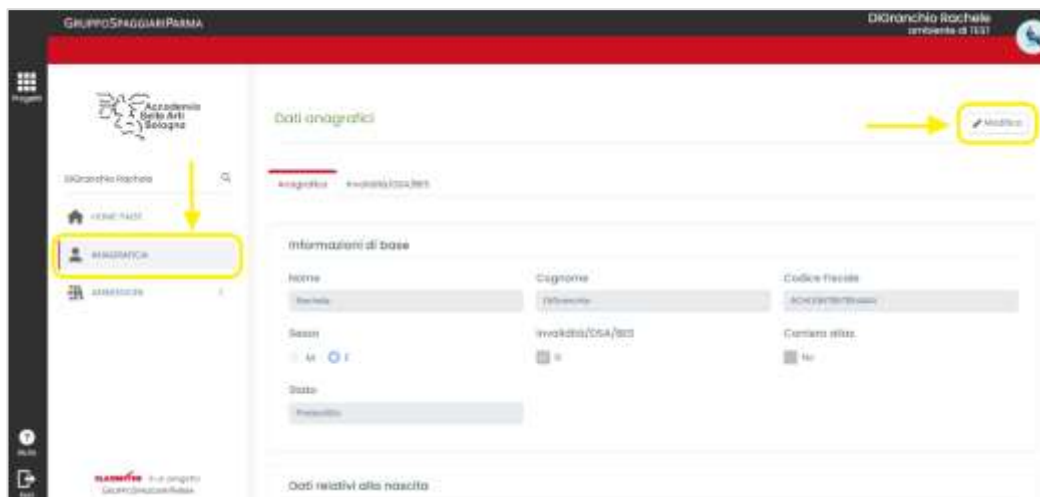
GRUPPOSPAGGIARIPARMA

DiGranchio Rachele
ambiente di TEST

Progetti

Accademia Belle Arti Bologna

DiGranchio Rachele

HOME PAGE

ANAGRAFICA

AMMISSIONI

Aiuto

Esci

CLASSEVIVA è un progetto GRUPPOSPAGGIARIPARMA

Dati anagrafici

Modifica

Anagrafica

Invalidità/DSA/BES

Informazioni di base

Nome
Rachele

Cognome
DiGranchio

Codice Fiscale
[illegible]

Sesso
M
F

Invalidità/DSA/BES
Si

Contatto attivo
No

Stato
Preiscritto

Dati relativi alla nascita